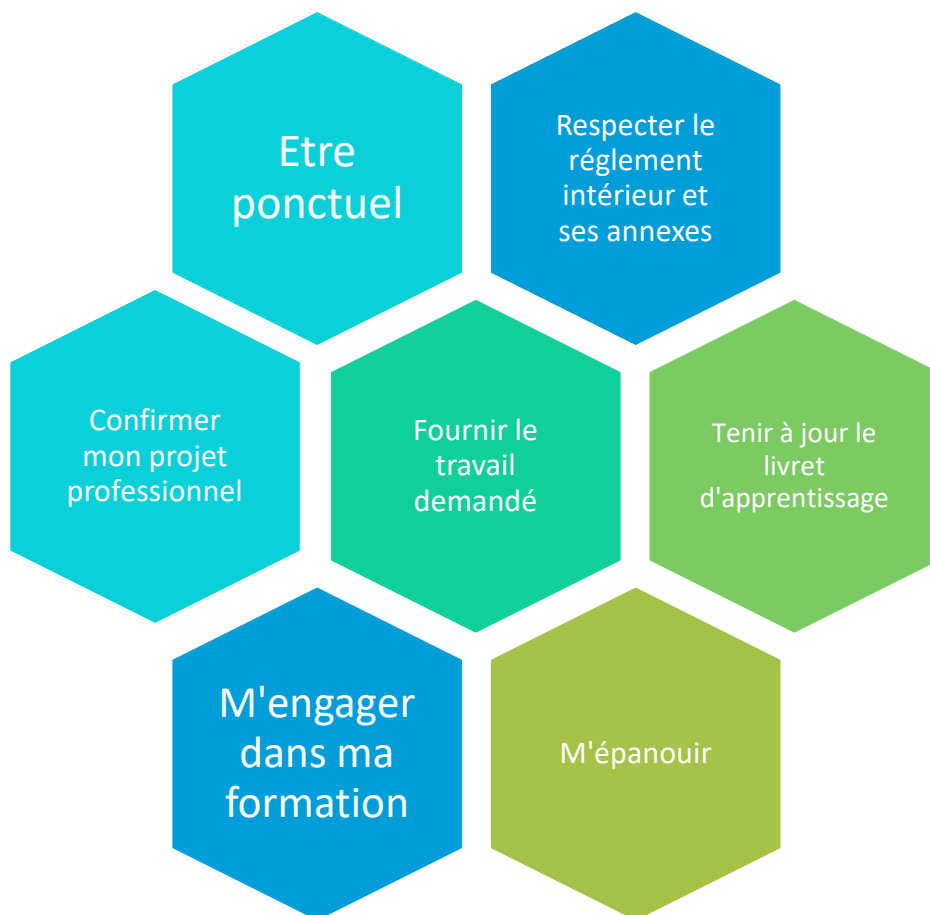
Etre ponctuel

Respecter le réglement intérieur et ses annexes

Confirmer mon projet professionnel

Fournir le travail demandé

Tenir à jour le livret d'apprentissage

M'engager dans ma formation

M'épanouir